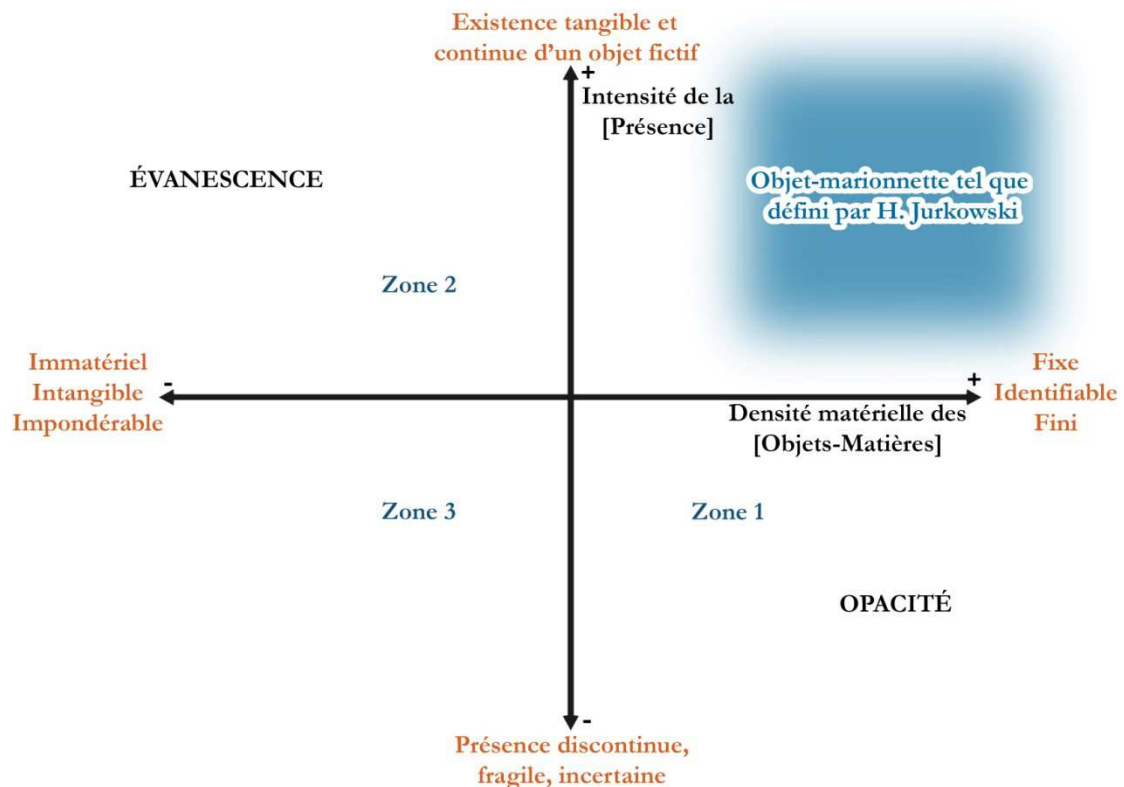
Existence tangible et continue d'un objet fictif

+

Intensité de la [Présence]

ÉVANESCENCE

Objet-marionnette tel que défini par H. Jurkowski

Zone 2

Immatériel
Intangible
Impondérable

-

+

Fixe
Identifiable
Fini

Densité matérielle des [Objets-Matières]

Zone 3

Zone 1

OPACITÉ

-

Présence discontinue, fragile, incertaine